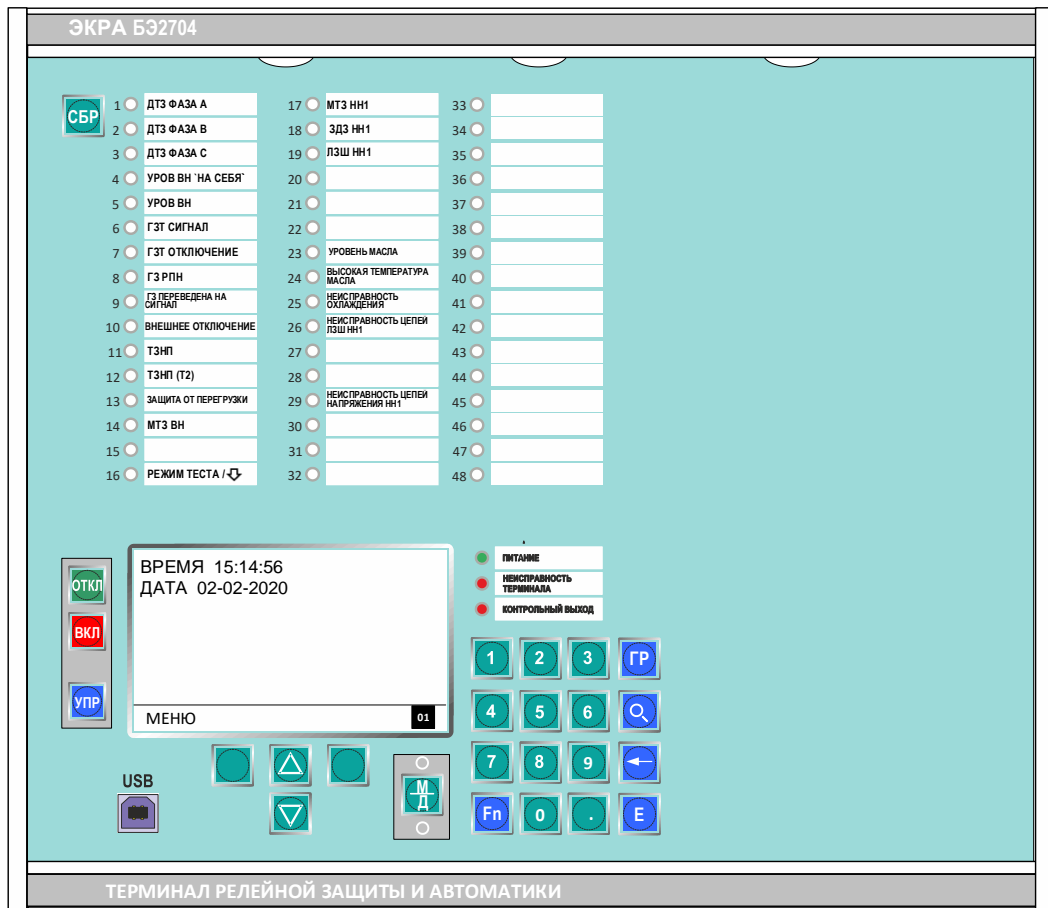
ЭКРА БЭ2704

СБР

1 ДТЗ ФАЗА А
2 ДТЗ ФАЗА В
3 ДТЗ ФАЗА С
4 УРОВ ВН `НА СЕБЯ`
5 УРОВ ВН
6 ГЗТ СИГНАЛ
7 ГЗТ ОТКЛЮЧЕНИЕ
8 ГЗ РПН
9 ГЗ ПЕРЕВЕДЕНА НА СИГНАЛ
10 ВНЕШНЕЕ ОТКЛЮЧЕНИЕ
11 ТЗНП
12 ТЗНП (Т2)
13 ЗАЩИТА ОТ ПЕРЕГРУЗКИ
14 МТЗ ВН
15
16 РЕЖИМ ТЕСТА / ⇩

17 МТЗ НН1
18 ЗДЗ НН1
19 ЛЗШ НН1
20
21
22
23 УРОВЕНЬ МАСЛА
24 ВЫСОКАЯ ТЕМПЕРАТУРА МАСЛА
25 НЕИСПРАВНОСТЬ ОХЛАЖДЕНИЯ
26 НЕИСПРАВНОСТЬ ЦЕПЕИ ЛЗШ НН1
27
28
29 НЕИСПРАВНОСТЬ ЦЕПЕИ НАПРЯЖЕНИЯ НН1
30
31
32

33
34
35
36
37
38
39
40
41
42
43
44
45
46
47
48

ОТКЛ
ВКЛ
УПР

ВРЕМЯ 15:14:56
ДАТА 02-02-2020

МЕНЮ 01

ПИТАНИЕ
НЕИСПРАВНОСТЬ ТЕРМИНАЛА
КОНТРОЛЬНЫЙ ВЫХОД

1 2 3 ГР
4 5 6
7 8 9
Fn 0 . E

М
Д

USB

ТЕРМИНАЛ РЕЛЕЙНОЙ ЗАЩИТЫ И АВТОМАТИКИ